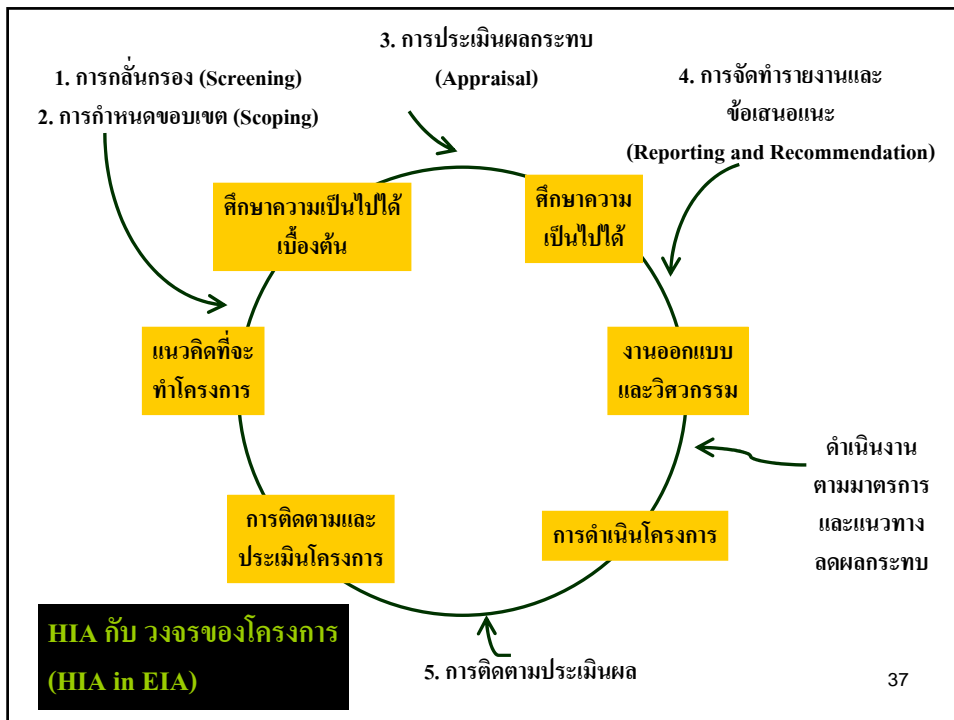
1. การกลั่นกรอง (Screening)

2. การกำหนดขอบเขต (Scoping)

3. การประเมินผลกระทบ (Appraisal)

4. การจัดทำรายงานและข้อเสนอแนะ (Reporting and Recommendation)

ศึกษาความเป็นไปได้เบื้องต้น

ศึกษาความเป็นไปได้

แนวคิดที่จะทำโครงการ

งานออกแบบและวิศวกรรม

ดำเนินงานตามมาตรการและแนวทางลดผลกระทบ

การติดตามและประเมินโครงการ

การดำเนินโครงการ

HIA กับ วงจรของโครงการ (HIA in EIA)

5. การติดตามประเมินผล

37